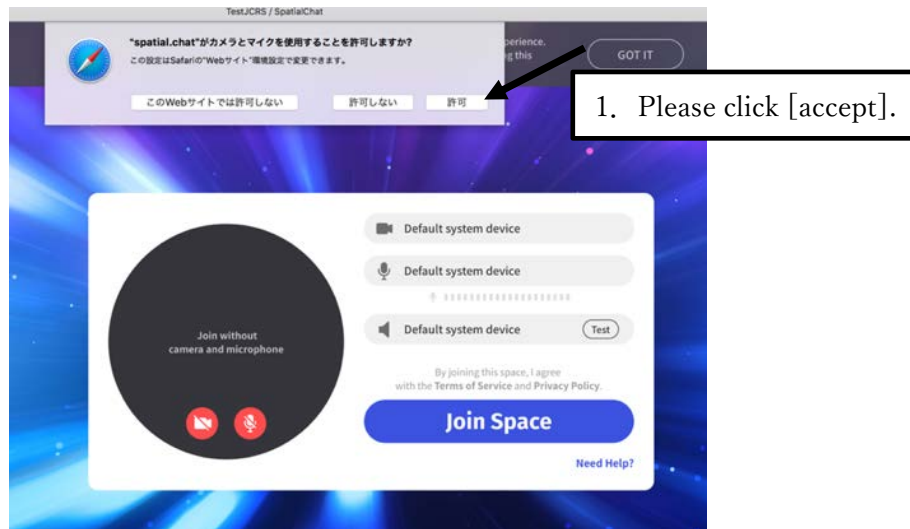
TestJCRS / SpatialChat

"spatial.chat"がカメラとマイクを使用することを許可しますか?

この設定はSafariの"Webサイト"環境設定で変更できます。

このWebサイトでは許可しない

許可しない

許可

perience, g this

GOT IT

1. Please click [accept].

Default system device

Default system device

Default system device

Test

Join without camera and microphone

By joining this space, I agree with the Terms of Service and Privacy Policy.

Join Space

Need Help?